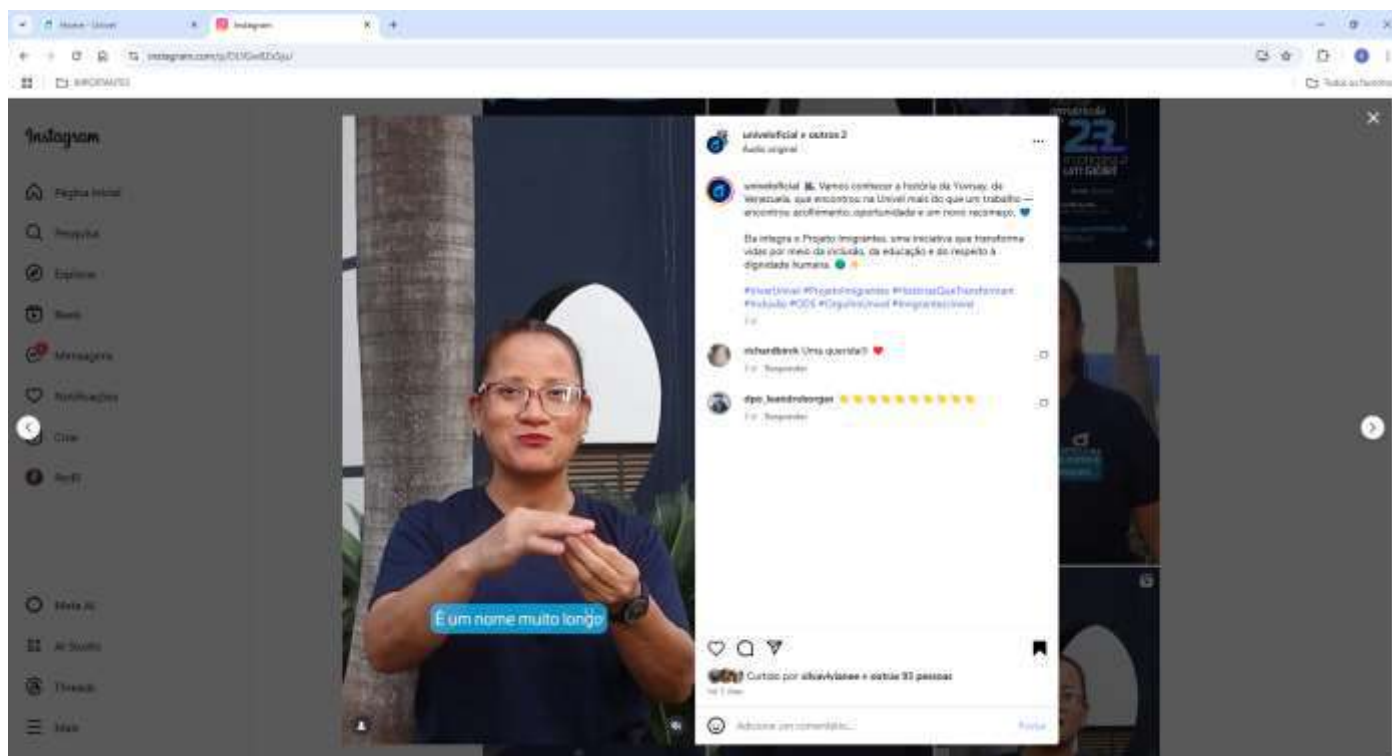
Home - Univel
Instagram
instagram.com/p/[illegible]
IMPORTANTES
Todos os favoritos

Instagram
Página inicial
Pesquisa
Explorar
Reels
Mensagens
Notificações
Criar
Perfil
Meta AI
AI Studio
Threads
Mais

univeloficial e outros 2
Áudio original

univeloficial Vamos conhecer a história da Yovnay, da Venezuela, que encontrou na Univel mais do que um trabalho — encontrou acolhimento, oportunidade e um novo recomeço.

Ela integra o Projeto Imigrantes, uma iniciativa que transforma vidas por meio da inclusão, da educação e do respeito à dignidade humana.

#SouUnivel #ProjetoImigrantes #HistóriasQueTransformam #Inclusão #ODS #OrgulhoUnivel #ImigrantesUnivel
1 sem

richardbrnk Uma querida!!
1 sem Responder

dpo_leandroborges ★★★★★★★★★★
1 sem Responder

É um nome muito longo

Curtido por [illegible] e outras 93 pessoas
há 1 dias

Adicione um comentário...
Postar